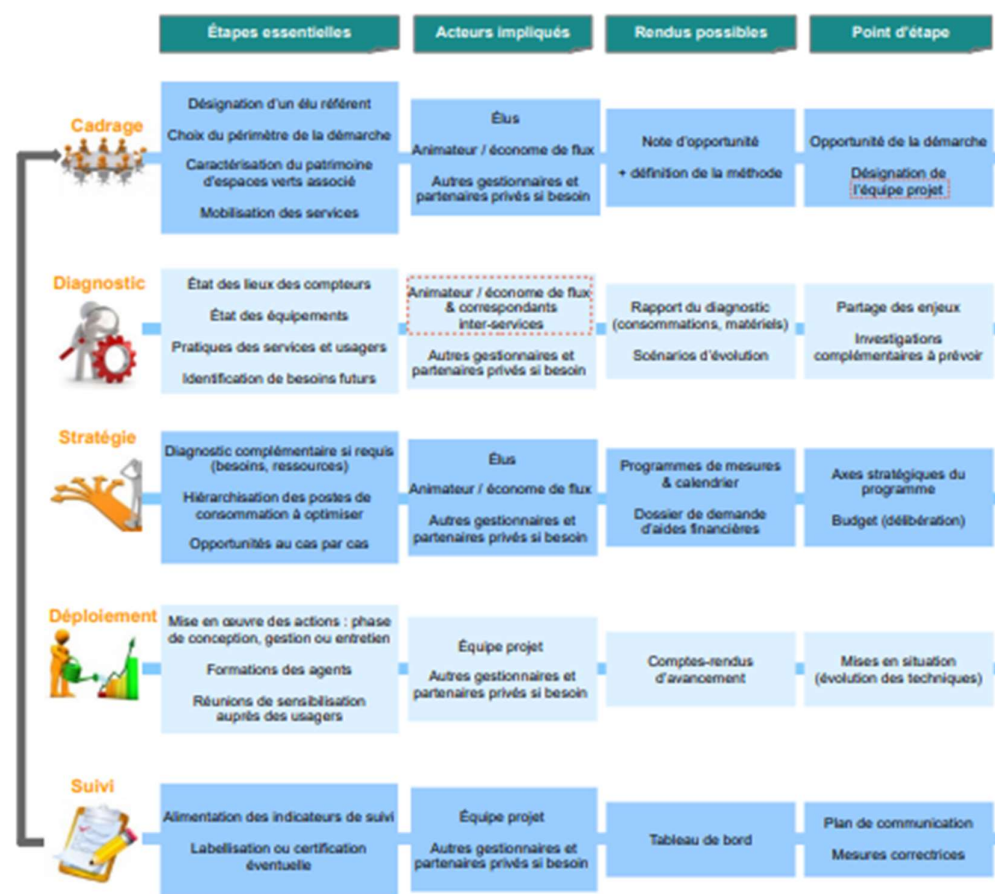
| | Étapes essentielles | Acteurs impliqués | Rendus possibles | Point d'étape |
|---|---|---|---|---|
| Cadrage | Désignation d'un élu référent<br>Choix du périmètre de la démarche<br>Caractérisation du patrimoine d'espaces verts associé<br>Mobilisation des services | Élus<br>Animateur / économe de flux<br>Autres gestionnaires et partenaires privés si besoin | Note d'opportunité<br>+ définition de la méthode | Opportunité de la démarche<br>Désignation de l'équipe projet |
| Diagnostic | État des lieux des compteurs<br>État des équipements<br>Pratiques des services et usagers<br>Identification de besoins futurs | Animateur / économe de flux & correspondants inter-services<br>Autres gestionnaires et partenaires privés si besoin | Rapport du diagnostic (consommations, matériels)<br>Scénarios d'évolution | Partage des enjeux<br>Investigations complémentaires à prévoir |
| Stratégie | Diagnostic complémentaire si requis (besoins, ressources)<br>Hiérarchisation des postes de consommation à optimiser<br>Opportunités au cas par cas | Élus<br>Animateur / économe de flux<br>Autres gestionnaires et partenaires privés si besoin | Programmes de mesures & calendrier<br>Dossier de demande d'aides financières | Axes stratégiques du programme<br>Budget (délibération) |
| Déploiement | Mise en œuvre des actions : phase de conception, gestion ou entretien<br>Formations des agents<br>Réunions de sensibilisation auprès des usagers | Équipe projet<br>Autres gestionnaires et partenaires privés si besoin | Comptes-rendus d'avancement | Mises en situation (évolution des techniques) |
| Suivi | Alimentation des indicateurs de suivi<br>Labellisation ou certification éventuelle | Équipe projet<br>Autres gestionnaires et partenaires privés si besoin | Tableau de bord | Plan de communication<br>Mesures correctrices |